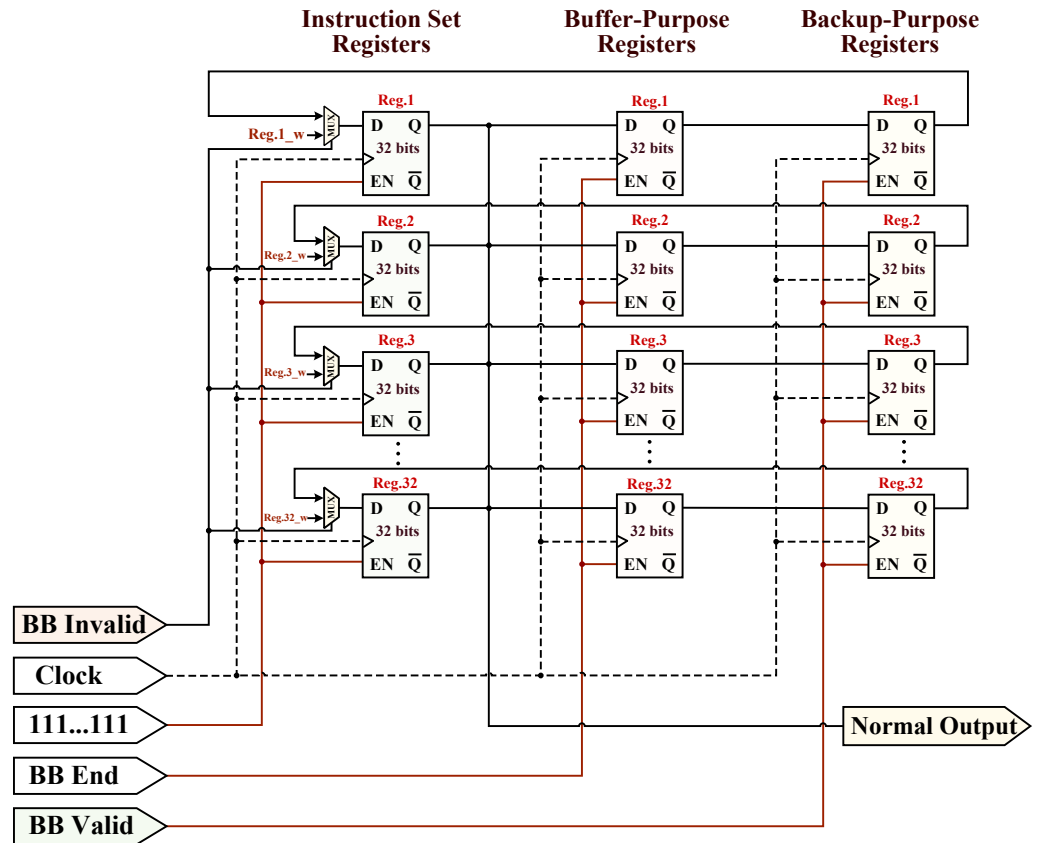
Instruction Set Registers

Buffer-Purpose Registers

Backup-Purpose Registers

Reg.1
Reg.1_w
MUX
D Q
32 bits
EN $\overline{Q}$

Reg.1
D Q
32 bits
EN $\overline{Q}$

Reg.1
D Q
32 bits
EN $\overline{Q}$

Reg.2
Reg.2_w
MUX
D Q
32 bits
EN $\overline{Q}$

Reg.2
D Q
32 bits
EN $\overline{Q}$

Reg.2
D Q
32 bits
EN $\overline{Q}$

Reg.3
Reg.3_w
MUX
D Q
32 bits
EN $\overline{Q}$

Reg.3
D Q
32 bits
EN $\overline{Q}$

Reg.3
D Q
32 bits
EN $\overline{Q}$

Reg.32
Reg.32_w
MUX
D Q
32 bits
EN $\overline{Q}$

Reg.32
D Q
32 bits
EN $\overline{Q}$

Reg.32
D Q
32 bits
EN $\overline{Q}$

BB Invalid

Clock

111...111

BB End

BB Valid

Normal Output